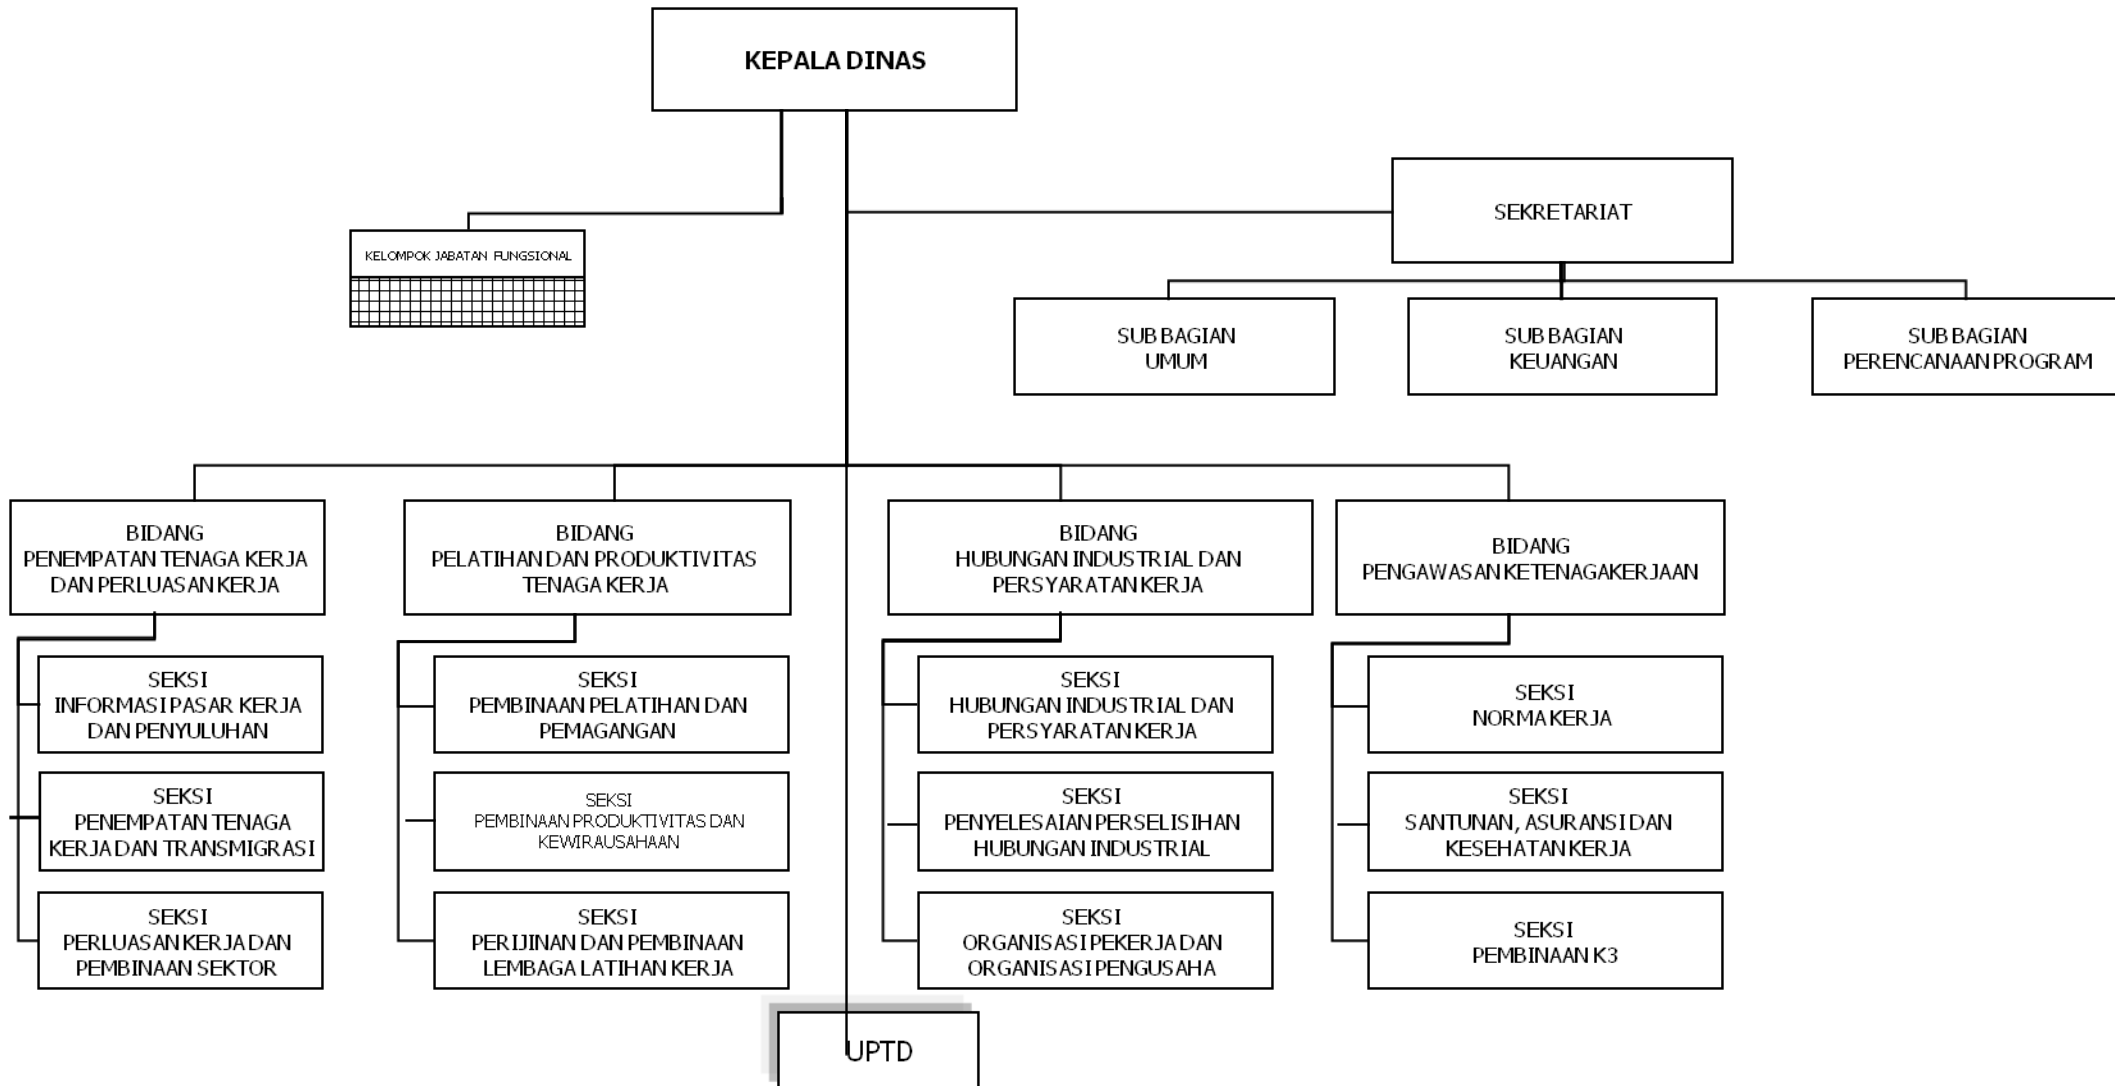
KEPALA DINAS

KELOMPOK JABATAN FUNGSIONAL

SEKRETARIAT

SUB BAGIAN UMUM

SUB BAGIAN KEUANGAN

SUB BAGIAN PERENCANAAN PROGRAM

BIDANG PENEMPATAN TENAGA KERJA DAN PERLUASAN KERJA

SEKSI INFORMASI PASAR KERJA DAN PENYULUHAN

SEKSI PENEMPATAN TENAGA KERJA DAN TRANSMIGRASI

SEKSI PERLUASAN KERJA DAN PEMBINAAN SEKTOR

BIDANG PELATIHAN DAN PRODUKTIVITAS TENAGA KERJA

SEKSI PEMBINAAN PELATIHAN DAN PEMAGANGAN

SEKSI PEMBINAAN PRODUKTIVITAS DAN KEWIRAUSAHAAN

SEKSI PERIJINAN DAN PEMBINAAN LEMBAGA LATIHAN KERJA

BIDANG HUBUNGAN INDUSTRIAL DAN PERSYARATAN KERJA

SEKSI HUBUNGAN INDUSTRIAL DAN PERSYARATAN KERJA

SEKSI PENYELESAIAN PERSELISIHAN HUBUNGAN INDUSTRIAL

SEKSI ORGANISASI PEKERJA DAN ORGANISASI PENGUSAHA

BIDANG PENGAWASAN KETENAGAKERJAAN

SEKSI NORMA KERJA

SEKSI SANTUNAN, ASURANSI DAN KESEHATAN KERJA

SEKSI PEMBINAAN K3

UPTD